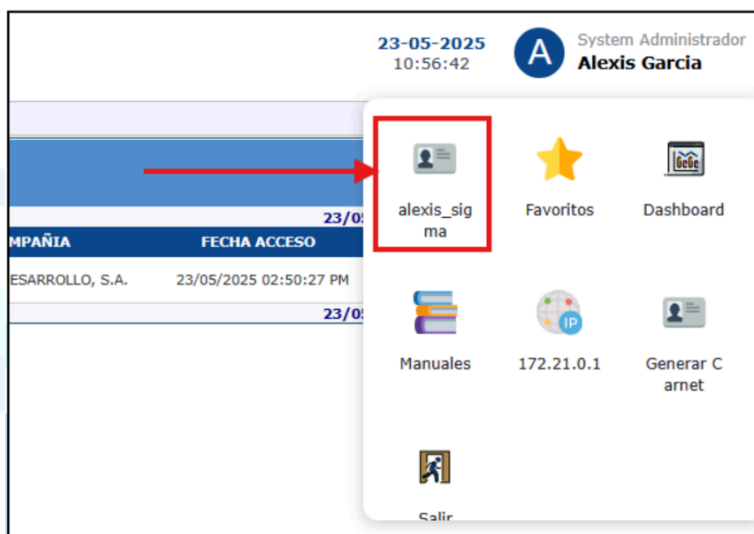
23-05-2025
10:56:42

A

System Administrador
Alexis Garcia

23/05

MPAÑIA | FECHA ACCESO

ESARROLLO, S.A. | 23/05/2025 02:50:27 PM

23/05

alexis_sigma

Favoritos

Dashboard

IP

Manuales

172.21.0.1

Generar Carnet

Salir